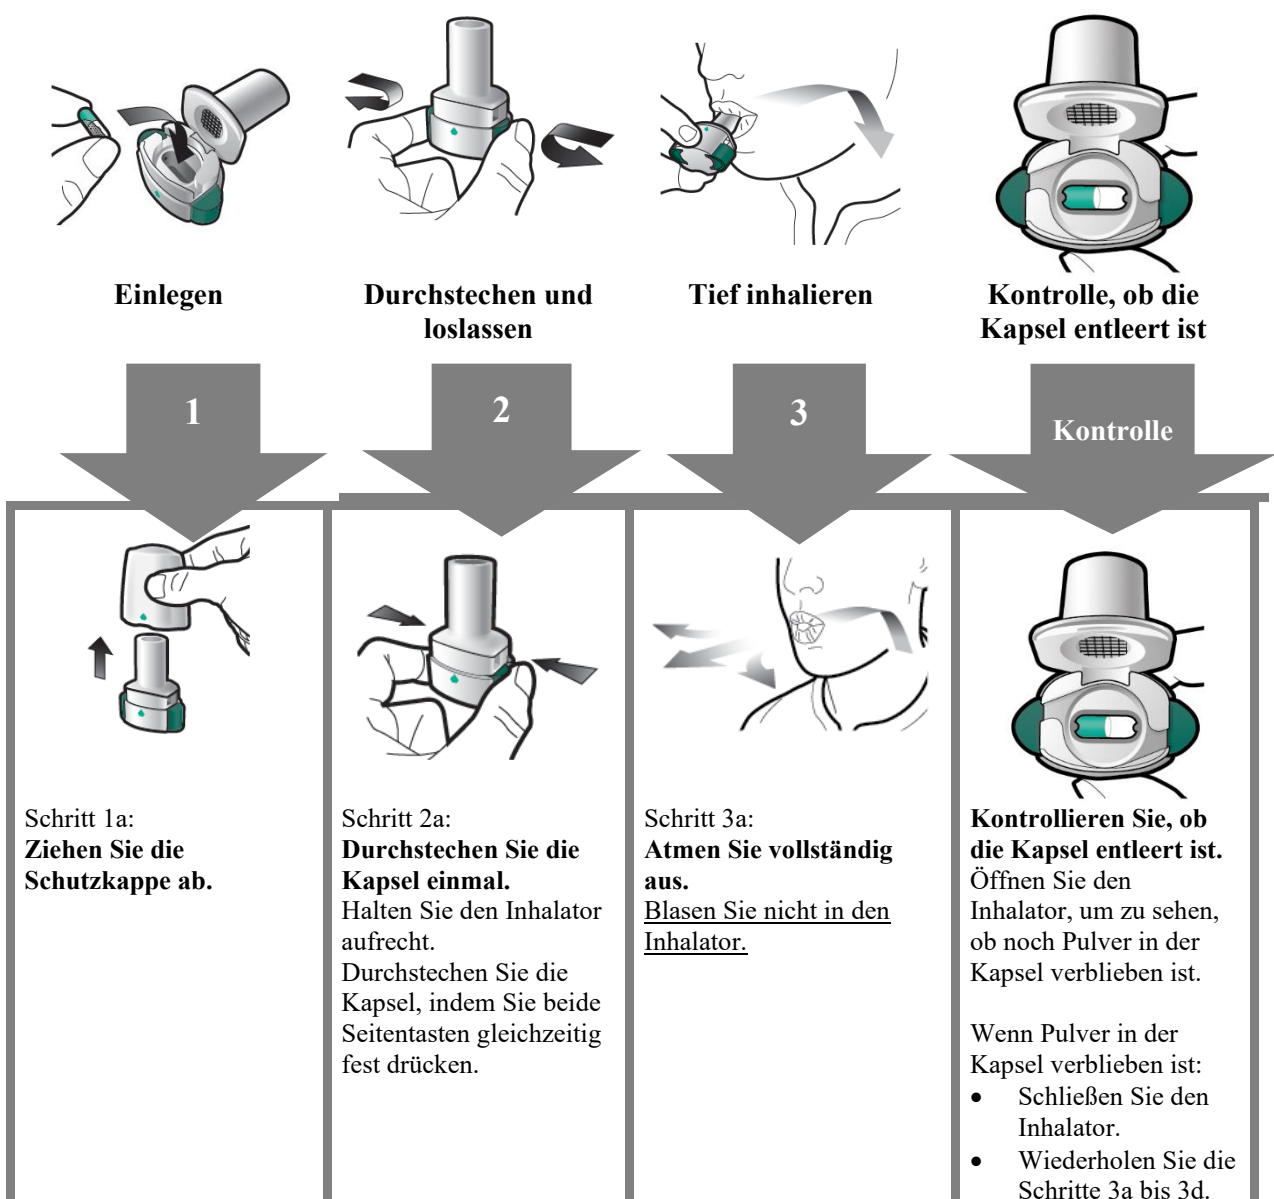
Einlegen

Durchstechen und loslassen

Tief inhalieren

Kontrolle, ob die Kapsel entleert ist

1

2

3

Kontrolle

Schritt 1a:
**Ziehen Sie die Schutzkappe ab.**

Schritt 2a:
**Durchstechen Sie die Kapsel einmal.**
Halten Sie den Inhalator aufrecht.
Durchstechen Sie die Kapsel, indem Sie beide Seitentasten gleichzeitig fest drücken.

Schritt 3a:
**Atmen Sie vollständig aus.**
Blasen Sie nicht in den Inhalator.

**Kontrollieren Sie, ob die Kapsel entleert ist.**
Öffnen Sie den Inhalator, um zu sehen, ob noch Pulver in der Kapsel verblieben ist.

Wenn Pulver in der Kapsel verblieben ist:
- Schließen Sie den Inhalator.
- Wiederholen Sie die Schritte 3a bis 3d.